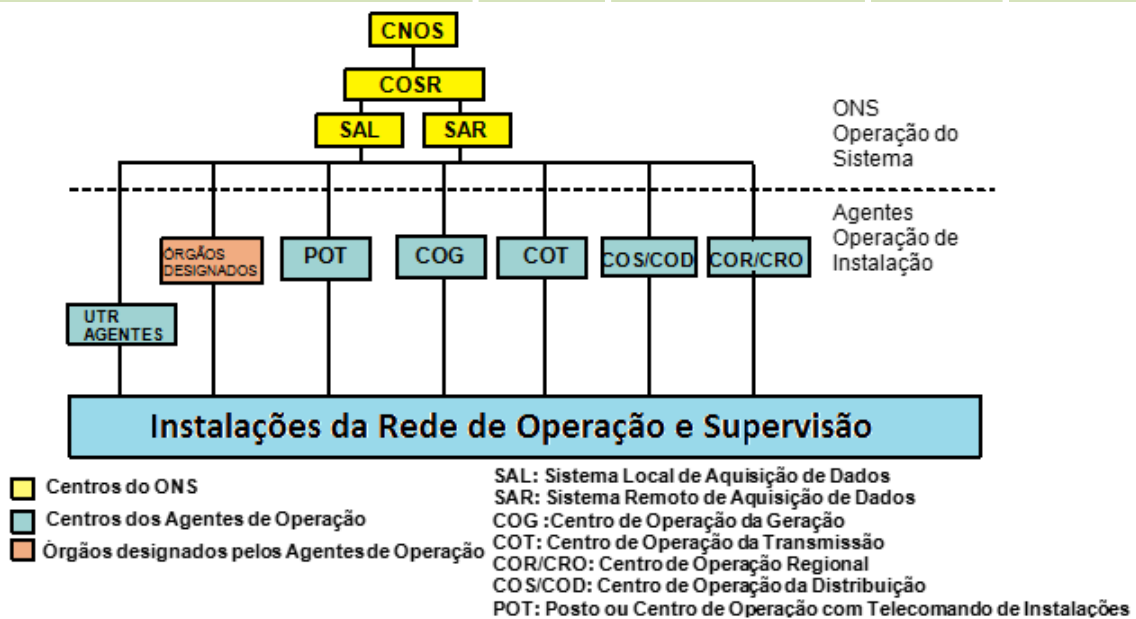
CNOS

COSR

SAL SAR

ONS
Operação do
Sistema

Agentes
Operação de
Instalação

ÓRGÃOS DESIGNADOS

POT

COG

COT

COS/COD

COR/CRO

UTR AGENTES

Instalações da Rede de Operação e Supervisão

Centros do ONS

Centros dos Agentes de Operação

Órgãos designados pelos Agentes de Operação

SAL: Sistema Local de Aquisição de Dados
SAR: Sistema Remoto de Aquisição de Dados
COG :Centro de Operação da Geração
COT: Centro de Operação da Transmissão
COR/CRO: Centro de Operação Regional
COS/COD: Centro de Operação da Distribuição
POT: Posto ou Centro de Operação com Telecomando de Instalações